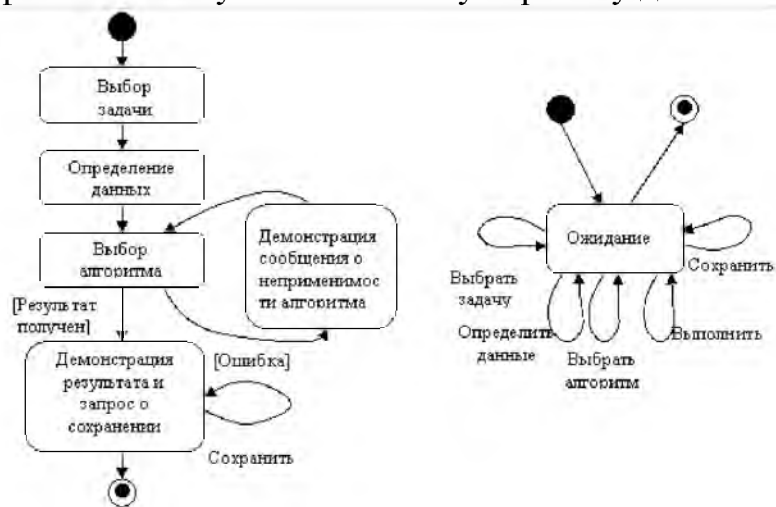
Выбор задачи

Определение данных

Выбор алгоритма

Демонстрация сообщения о неприменимости алгоритма

[Результат получен]

Демонстрация результата и запрос о сохранении

[Ошибка]

Сохранить

Ожидание

Выбрать задачу

Сохранить

Определить данные

Выбрать алгоритм

Выполнить